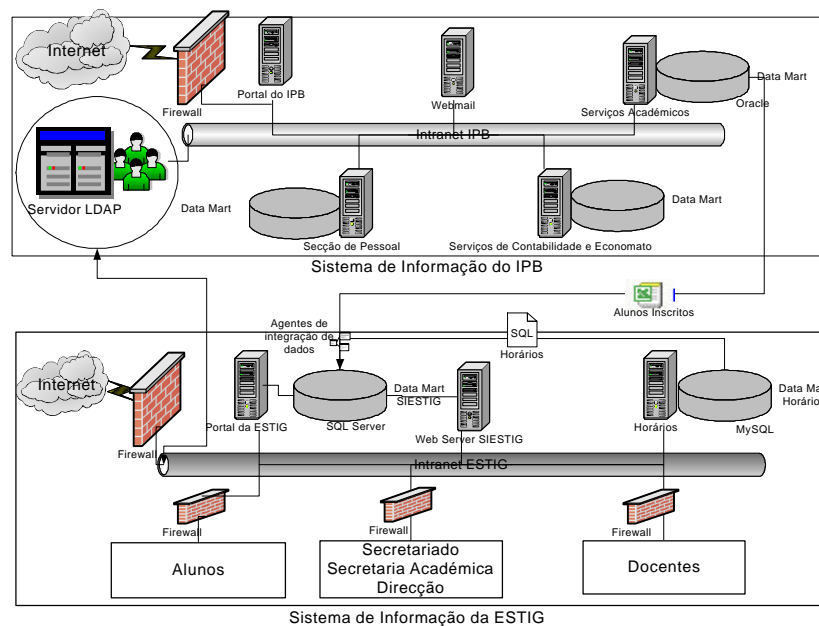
Internet

Firewall

Portal do IPB

Webmail

Serviços Académicos

Data Mart

Oracle

Intranet IPB

Servidor LDAP

Data Mart

Secção de Pessoal

Serviços de Contabilidade e Economato

Data Mart

Sistema de Informação do IPB

Alunos Inscritos

Agentes de integração de dados

SQL

Horários

Internet

Portal da ESTIG

SQL Server

Data Mart SIESTIG

Web Server SIESTIG

Horários

MySQL

Data Mart Horários

Firewall

Intranet ESTIG

Firewall

Firewall

Firewall

Alunos

Secretariado
Secretaria Académica
Direcção

Docentes

Sistema de Informação da ESTIG